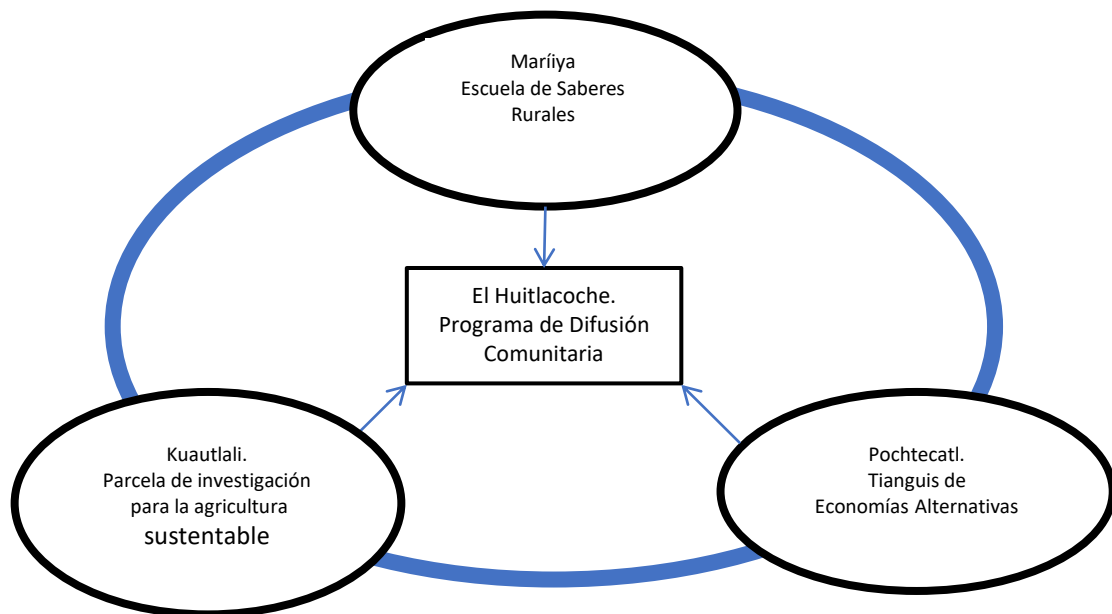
Maríiya
Escuela de Saberes
Rurales

El Huitlacoche.
Programa de Difusión
Comunitaria

Kuautlali.
Parcela de investigación
para la agricultura
sustentable

Pochtecatl.
Tianguis de
Economías Alternativas